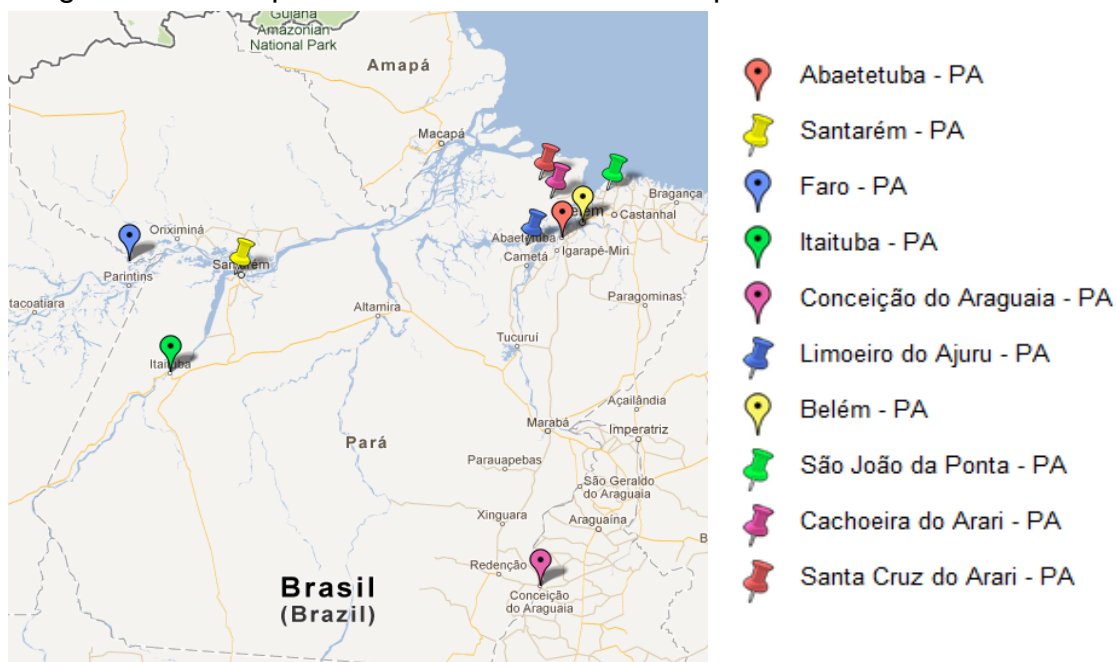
Guiana Amazonian National Park

Amapá

Macapá

Bragança

Belém

Castanhal

Oriximiná

Parintins

Santarém

Abaetetuba

Cametá

Igarapé-Miri

Paragominas

tacoatiara

Altamira

Tucuruí

Itaituba

Açailândia

Pará

Marabá

Imperatriz

Parauapebas

São Geraldo do Araguaia

Xinguara

Araguaína

Redenção

Conceição do Araguaia

Brasil (Brazil)

Abaetetuba - PA

Santarém - PA

Faro - PA

Itaituba - PA

Conceição do Araguaia - PA

Limoeiro do Ajuru - PA

Belém - PA

São João da Ponta - PA

Cachoeira do Arari - PA

Santa Cruz do Arari - PA